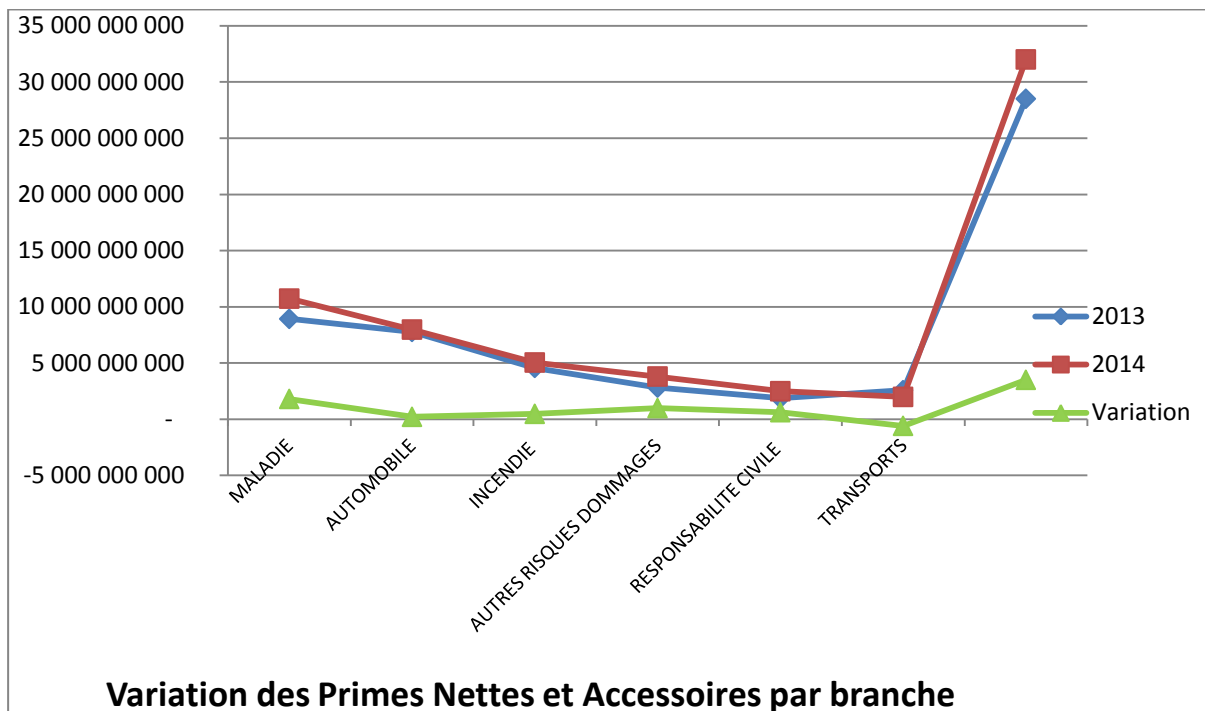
35 000 000 000
30 000 000 000
25 000 000 000
20 000 000 000
15 000 000 000
10 000 000 000
5 000 000 000
-
-5 000 000 000

MALADIE
AUTOMOBILE
INCENDIE
AUTRES RISQUES DOMMAGES
RESPONSABILITE CIVILE
TRANSPORTS

2013
2014
Variation

Variation des Primes Nettes et Accessoires par branche